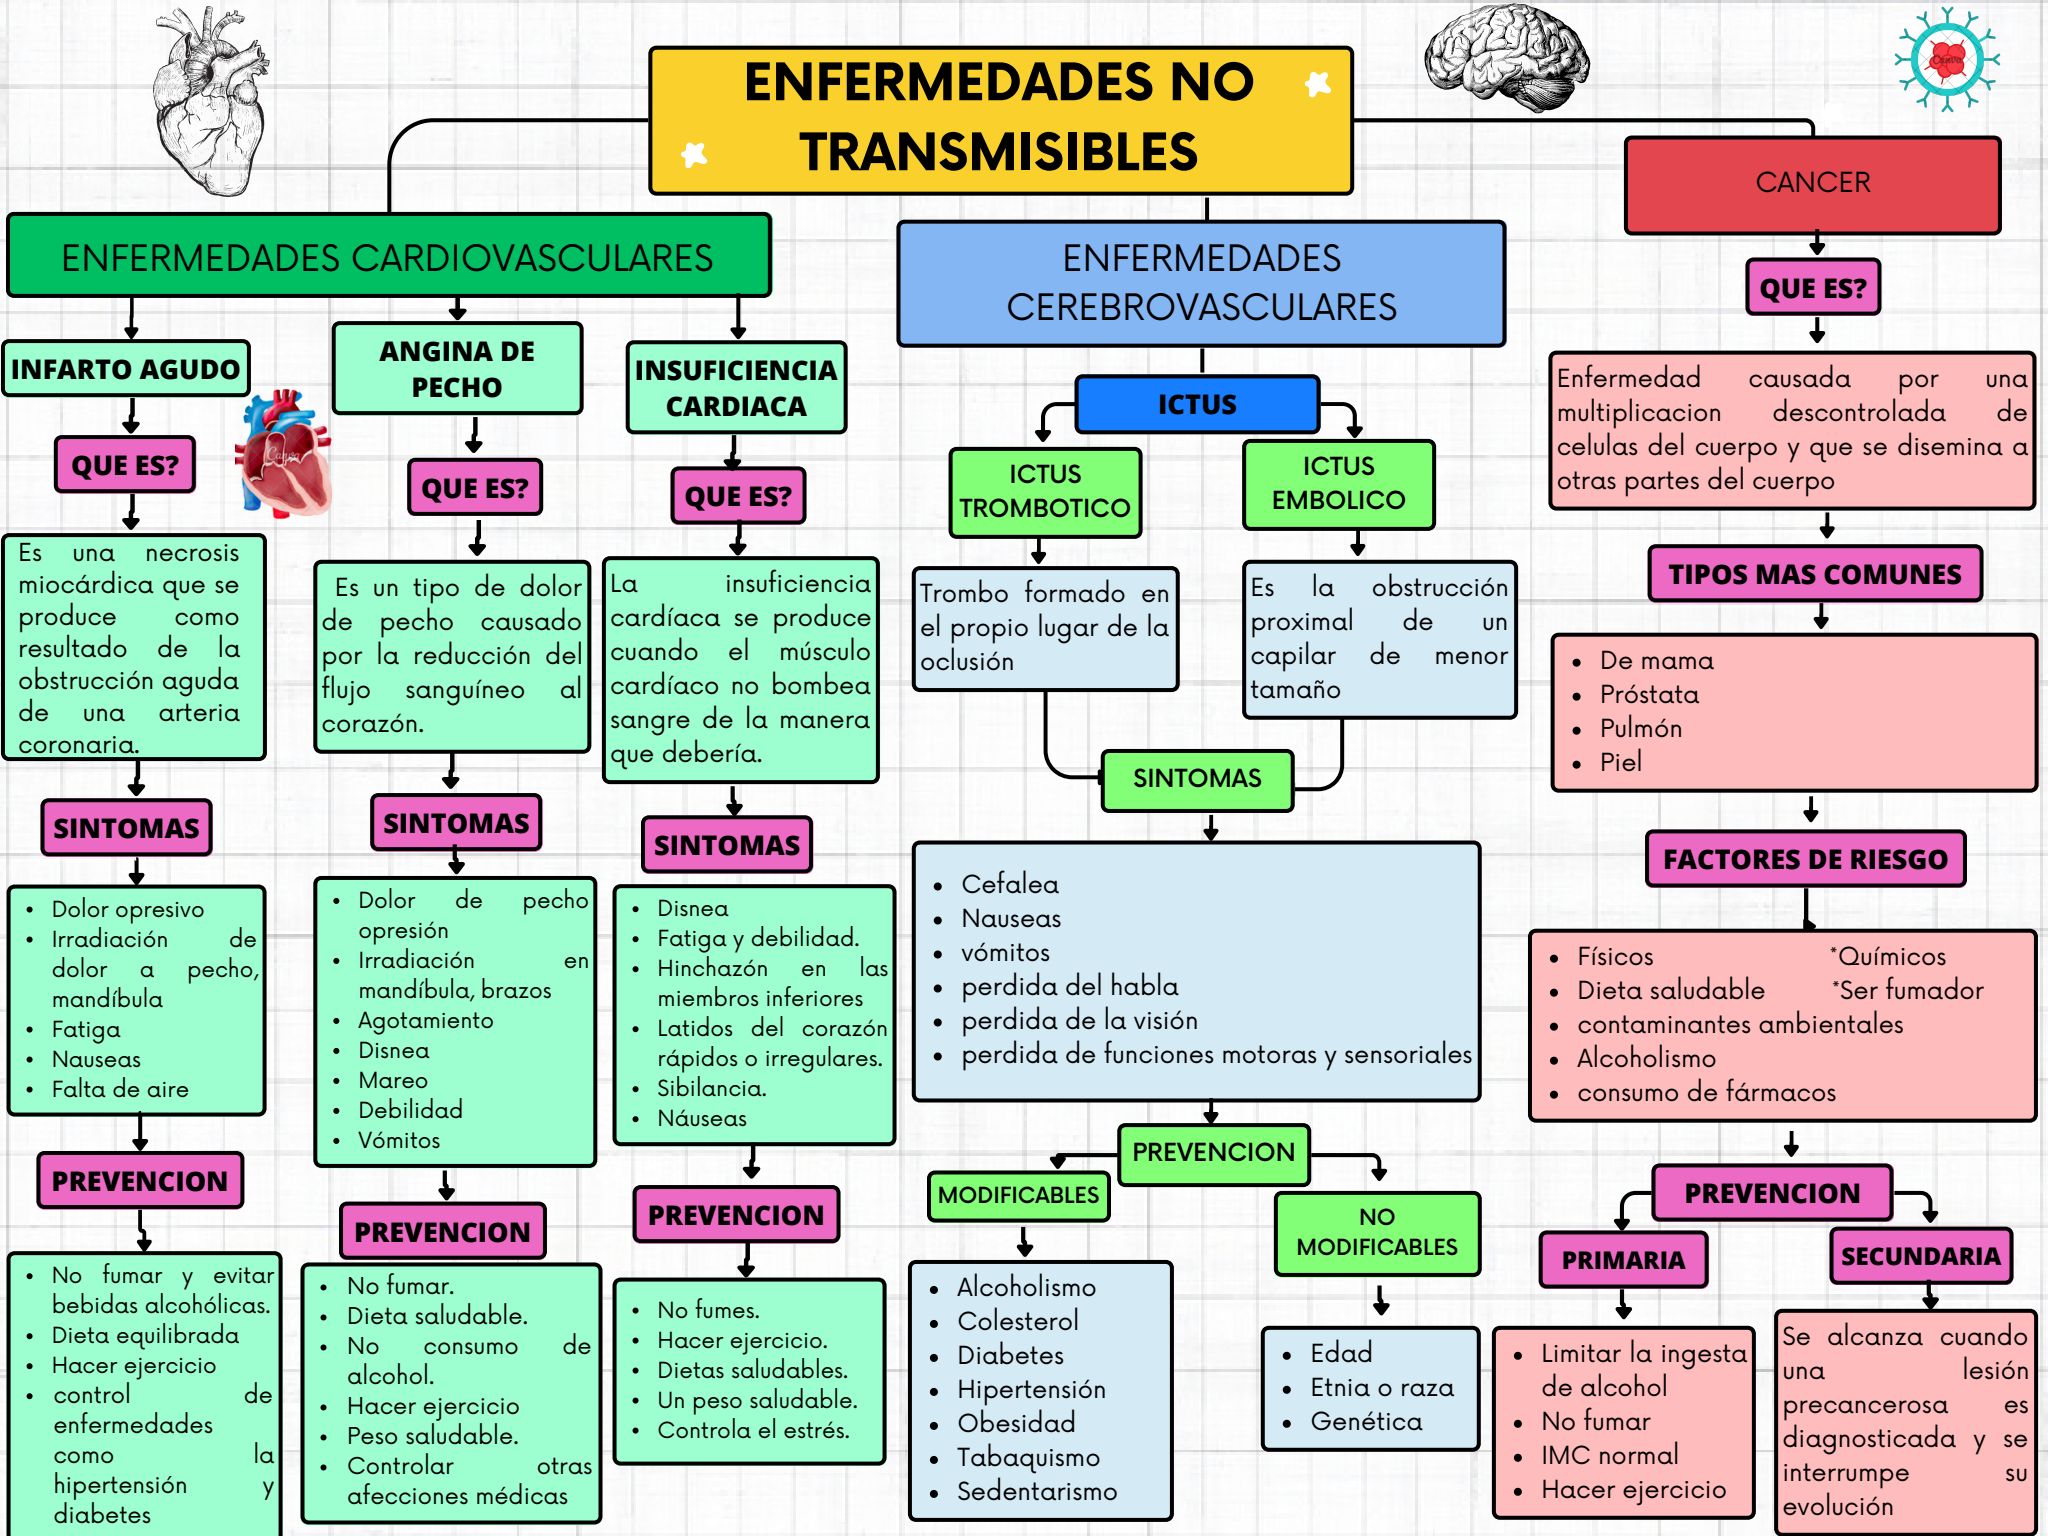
ENFERMEDADES NO TRANSMISIBLES

ENFERMEDADES CARDIOVASCULARES

INFARTO AGUDO

QUE ES?

Es una necrosis miocárdica que se produce como resultado de la obstrucción aguda de una arteria coronaria.

SINTOMAS

- Dolor opresivo
- Irradiación de dolor a pecho, mandíbula
- Fatiga
- Nauseas
- Falta de aire

PREVENCION

- No fumar y evitar bebidas alcohólicas.
- Dieta equilibrada
- Hacer ejercicio
- control de enfermedades como la hipertensión y diabetes

ANGINA DE PECHO

QUE ES?

Es un tipo de dolor de pecho causado por la reducción del flujo sanguíneo al corazón.

SINTOMAS

- Dolor de pecho opresión
- Irradiación en mandíbula, brazos
- Agotamiento
- Disnea
- Mareo
- Debilidad
- Vómitos

PREVENCION

- No fumar.
- Dieta saludable.
- No consumo de alcohol.
- Hacer ejercicio
- Peso saludable.
- Controlar otras afecciones médicas

INSUFICIENCIA CARDIACA

QUE ES?

La insuficiencia cardíaca se produce cuando el músculo cardíaco no bombea sangre de la manera que debería.

SINTOMAS

- Disnea
- Fatiga y debilidad.
- Hinchazón en las miembros inferiores
- Latidos del corazón rápidos o irregulares.
- Sibilancia.
- Náuseas

PREVENCION

- No fumes.
- Hacer ejercicio.
- Dietas saludables.
- Un peso saludable.
- Controla el estrés.

ENFERMEDADES CEREBROVASCULARES

ICTUS

ICTUS TROMBOTICO

Trombo formado en el propio lugar de la oclusión

ICTUS EMBOLICO

Es la obstrucción proximal de un capilar de menor tamaño

SINTOMAS

- Cefalea
- Nauseas
- vómitos
- perdida del habla
- perdida de la visión
- perdida de funciones motoras y sensoriales

PREVENCION

MODIFICABLES

- Alcoholismo
- Colesterol
- Diabetes
- Hipertensión
- Obesidad
- Tabaquismo
- Sedentarismo

NO MODIFICABLES

- Edad
- Etnia o raza
- Genética

CANCER

QUE ES?

Enfermedad causada por una multiplicacion descontrolada de celulas del cuerpo y que se disemina a otras partes del cuerpo

TIPOS MAS COMUNES

- De mama
- Próstata
- Pulmón
- Piel

FACTORES DE RIESGO

- Físicos *Químicos
- Dieta saludable *Ser fumador
- contaminantes ambientales
- Alcoholismo
- consumo de fármacos

PREVENCION

PRIMARIA

- Limitar la ingesta de alcohol
- No fumar
- IMC normal
- Hacer ejercicio

SECUNDARIA

Se alcanza cuando una lesión precancerosa es diagnosticada y se interrumpe su evolución